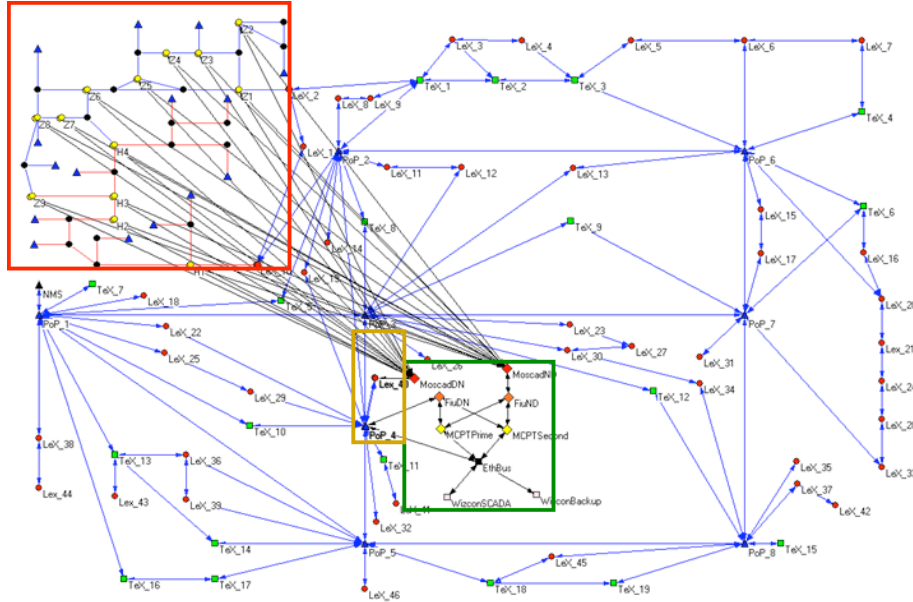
Z2
Z4
Z3
Z6
Z5
Z1
Z8
Z7
H4
H3
Z9
H2
H1
LeX_2
LeX_3
LeX_4
LeX_5
LeX_6
LeX_7
TeX_1
TeX_2
TeX_3
TeX_4
LeX_8
LeX_9
LeX_1
PoP_2
PoP_6
LeX_11
LeX_12
LeX_13
LeX_15
TeX_6
TeX_8
TeX_9
LeX_14
LeX_17
LeX_16
LeX_10
LeX_19
NMS
TeX_7
LeX_18
PoP_1
TeX_5
PoP_3
PoP_7
LeX_2
LeX_22
LeX_23
LeX_25
LeX_26
LeX_30
LeX_27
LeX_21
LeX_31
Lex_4
MoscadDN
MoscadND
LeX_29
FiuDN
FiuND
TeX_12
LeX_34
TeX_10
PoP_4
MCPTPrime
MCPTSecond
LeX_38
TeX_13
LeX_36
TeX_11
EthBus
Lex_44
Lex_43
LeX_39
WizconSCADA
WizconBackup
LeX_35
LeX_37
LeX_42
LeX_32
TeX_14
PoP_5
PoP_8
TeX_15
LeX_45
TeX_16
TeX_17
TeX_18
TeX_19
LeX_46